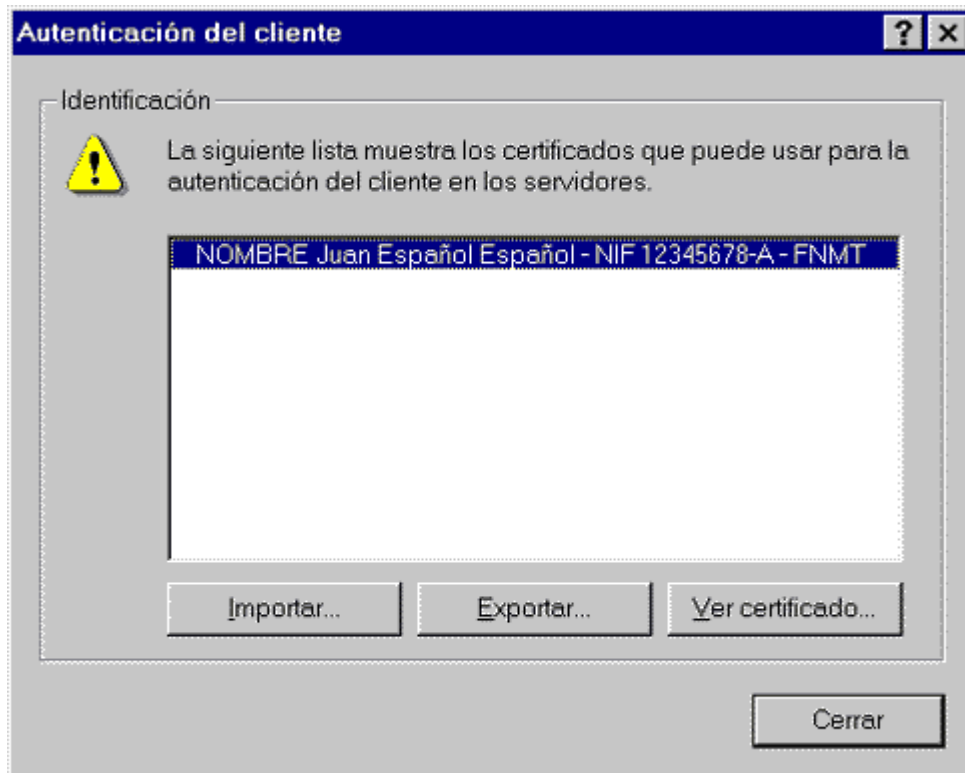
Autenticación del cliente

?

Identificación

La siguiente lista muestra los certificados que puede usar para la autenticación del cliente en los servidores.

NOMBRE Juan Español Español - NIF 12345678-A - FNMT

Importar...

Exportar...

Ver certificado...

Cerrar